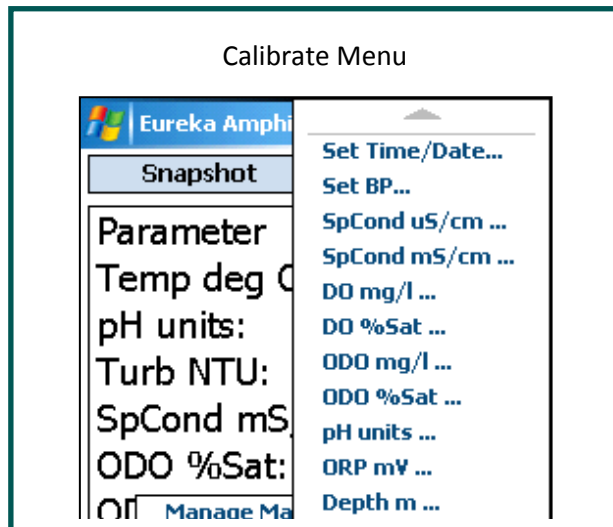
Calibrate Menu

Eureka Amphi

Snapshot

Parameter
Temp deg C
pH units:
Turb NTU:
SpCond mS
ODO %Sat:
OI

Manage Ma

Set Time/Date...
Set BP...
SpCond uS/cm ...
SpCond mS/cm ...
DO mg/l ...
DO %Sat ...
ODO mg/l ...
ODO %Sat ...
pH units ...
ORP mV ...
Depth m ...